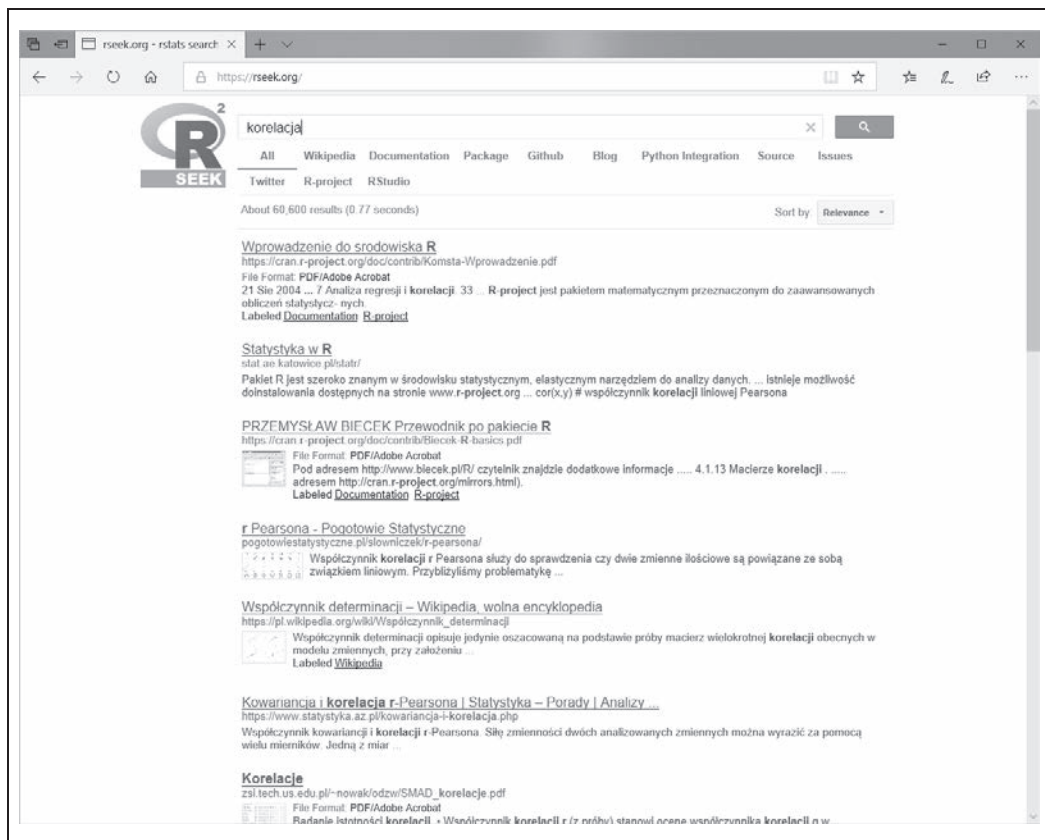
rseek.org - rstats search ×

https://rseek.org/

R SEEK

korelacja

All Wikipedia Documentation Package Github Blog Python Integration Source Issues

Twitter R-project RStudio

About 60,600 results (0.77 seconds)

Sort by Relevance

Wprowadzenie do srodowiska R
https://cran.r-project.org/doc/contrib/Komsta-Wprowadzenie.pdf
File Format: PDF/Adobe Acrobat
21 Sie 2004 ... 7 Analiza regresji i korelacji. 33 ... R-project jest pakietem matematycznym przeznaczonym do zaawansowanych obliczeń statystycz- nych.
Labeled Documentation R-project

Statystyka w R
stat.ue.katowice.pl/statr/
Pakiet R jest szeroko znanym w środowisku statystycznym, elastycznym narzędziem do analizy danych. ... Istnieje możliwość doinstalowania dostępnych na stronie www.r-project.org ... cor(x,y) # współczynnik korelacji liniowej Pearsona

PRZEMYSŁAW BIECEK Przewodnik po pakiecie R
https://cran.r-project.org/doc/contrib/Biecek-R-basics.pdf
File Format: PDF/Adobe Acrobat
Pod adresem http://www.biecek.pl/R/ czytelnik znajdzie dodatkowe informacje ..... 4.1.13 Macierze korelacji . ...... adresem http://cran.r-project.org/mirrors.html).
Labeled Documentation R-project

r Pearsona - Pogotowie Statystyczne
pogotowiestatystyczne.pl/slowniczek/r-pearsona/
Współczynnik korelacji r Pearsona służy do sprawdzenia czy dwie zmienne ilościowe są powiązane ze sobą związkiem liniowym. Przybliżyliśmy problematykę ...

Współczynnik determinacji – Wikipedia, wolna encyklopedia
https://pl.wikipedia.org/wiki/Współczynnik_determinacji
Współczynnik determinacji opisuje jedynie oszacowaną na podstawie próby macierz wielokrotnej korelacji obecnych w modelu zmiennych, przy założeniu ...
Labeled Wikipedia

Kowariancja i korelacja r-Pearsona | Statystyka – Porady | Analizy ...
https://www.statystyka.az.pl/kowariancja-i-korelacja.php
Współczynnik kowariancji i korelacji r-Pearsona. Siłę zmienności dwóch analizowanych zmiennych można wyrazić za pomocą wielu mierników. Jedną z miar ...

Korelacje
zsi.tech.us.edu.pl/~nowak/odzw/SMAD_korelacje.pdf
File Format: PDF/Adobe Acrobat
Badanie istotności korelacji. • Współczynnik korelacji r (z próby) stanowi ocenę współczynnika korelacji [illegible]